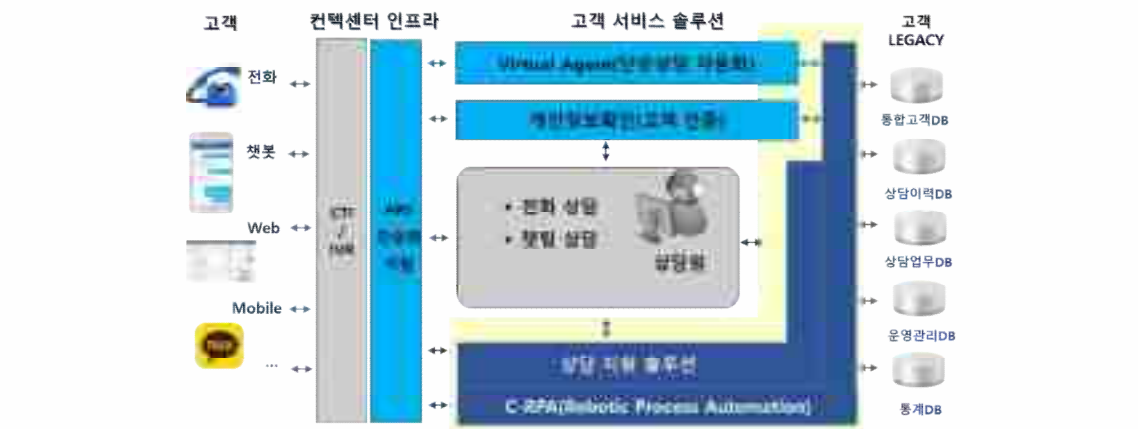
고객

전화

챗봇

Web

Mobile

...

컨택센터 인프라

CTI / IVR

AI 인공지능 엔진

고객 서비스 솔루션

Virtual Agent(단순상담 자동화)

개인정보확인(고객 인증)

• 전화 상담
• 챗팅 상담

상담원

상담 지원 솔루션

C-RPA(Robotic Process Automation)

고객 LEGACY

통합고객DB

상담이력DB

상담업무DB

운영관리DB

통계DB